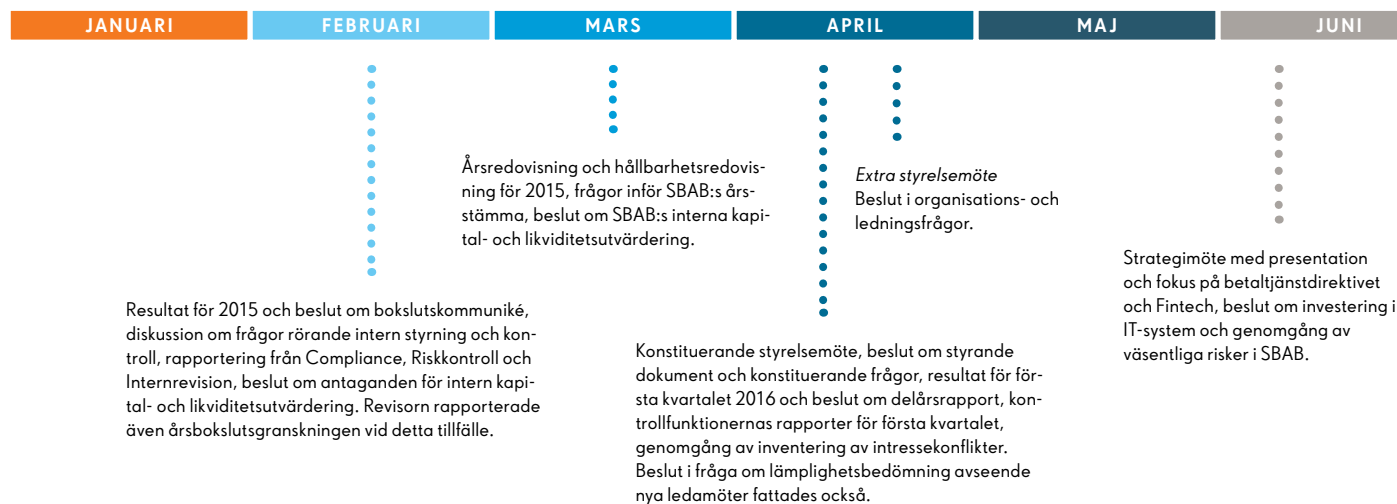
JANUARI FEBRUARI MARS APRIL MAJ JUNI

Årsredovisning och hållbarhetsredovisning för 2015, frågor inför SBAB:s årsstämma, beslut om SBAB:s interna kapital- och likviditetsutvärdering.

*Extra styrelsemöte*
Beslut i organisations- och ledningsfrågor.

Strategimöte med presentation och fokus på betaltjänstdirektivet och Fintech, beslut om investering i IT-system och genomgång av väsentliga risker i SBAB.

Resultat för 2015 och beslut om bokslutskommuniké, diskussion om frågor rörande intern styrning och kontroll, rapportering från Compliance, Riskkontroll och Internrevision, beslut om antaganden för intern kapital- och likviditetsutvärdering. Revisorn rapporterade även årsbokslutsgranskningen vid detta tillfälle.

Konstituerande styrelsemöte, beslut om styrande dokument och konstituerande frågor, resultat för första kvartalet 2016 och beslut om delårsrapport, kontrollfunktionernas rapporter för första kvartalet, genomgång av inventering av intressekonflikter. Beslut i fråga om lämplighetsbedömning avseende nya ledamöter fattades också.